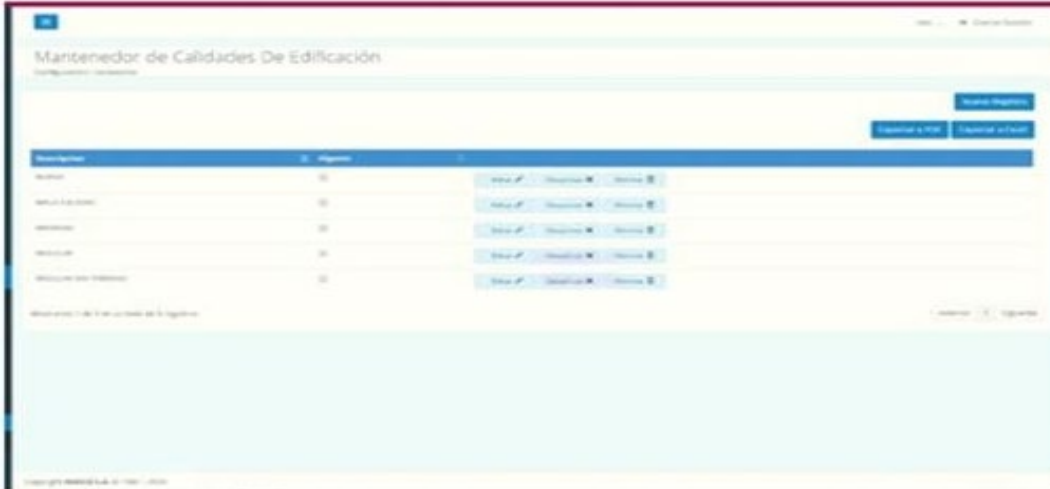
Mantenedor de Calidades De Edificación

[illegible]

Nuevo Registro

Exportar a PDF Exportar a Excel

| Descripcion | Vigente | |
|---|---|---|
| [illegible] | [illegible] | Editar Desactivar Eliminar |
| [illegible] | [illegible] | Editar Desactivar Eliminar |
| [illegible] | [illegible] | Editar Desactivar Eliminar |
| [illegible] | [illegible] | Editar Desactivar Eliminar |
| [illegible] | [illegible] | Editar Desactivar Eliminar |

Mostrando 1 de 5 en un total de 5 registros

Anterior 1 Siguiente

Copyright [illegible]